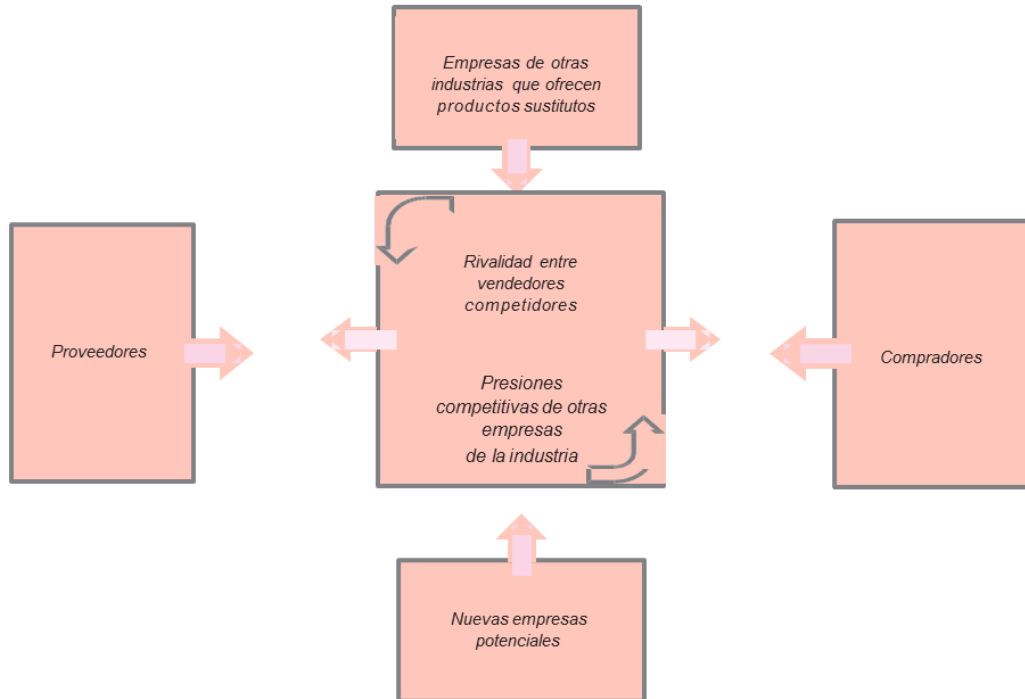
Empresas de otras industrias que ofrecen productos sustitutos

Proveedores

Rivalidad entre vendedores competidores

Presiones competitivas de otras empresas de la industria

Compradores

Nuevas empresas potenciales